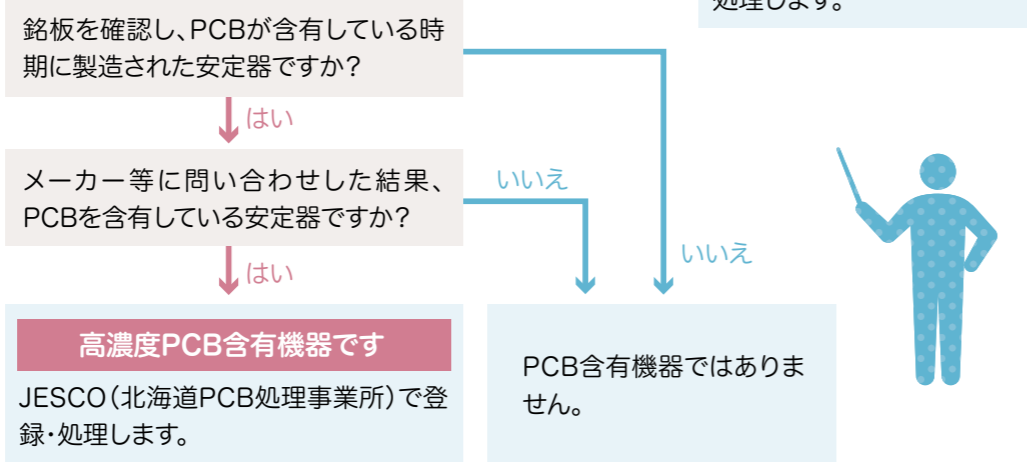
処理します。

銘板を確認し、PCBが含有している時期に製造された安定器ですか?

はい

いいえ

メーカー等に問い合わせした結果、PCBを含有している安定器ですか?

いいえ

はい

いいえ

高濃度PCB含有機器です

JESCO(北海道PCB処理事業所)で登録・処理します。

PCB含有機器ではありません。